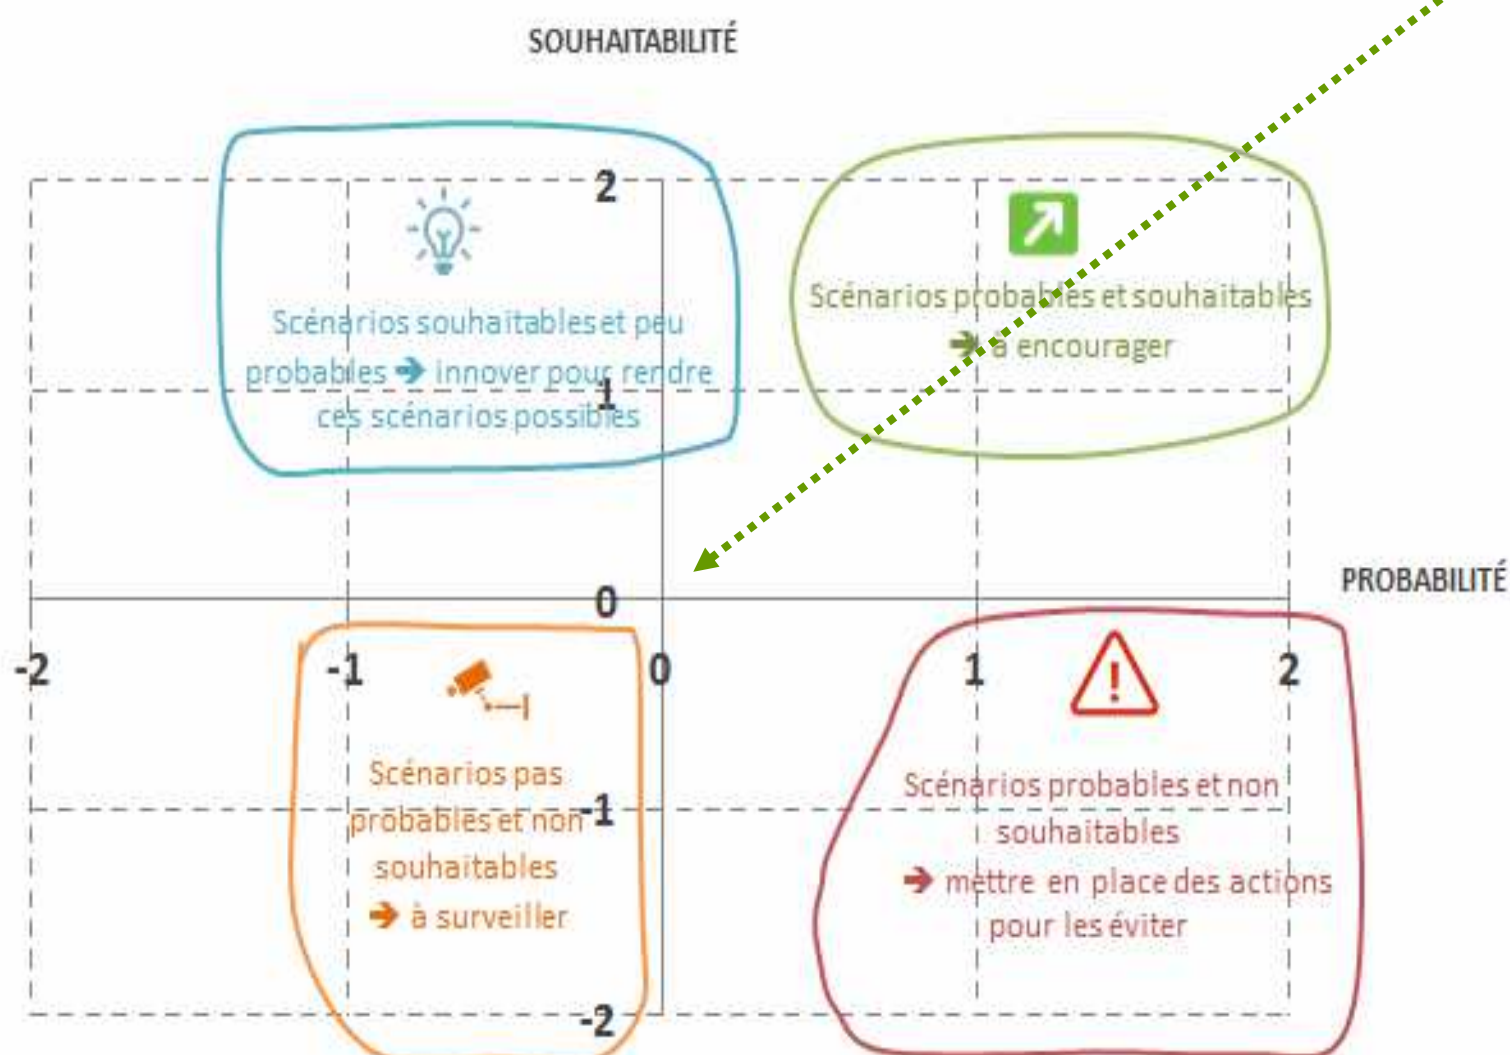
SOUHAITABILITÉ

2

Scénarios souhaitables et peu probables ➔ innover pour rendre ces scénarios possibles

1

Scénarios probables et souhaitables ➔ à encourager

PROBABILITÉ

0

-2

-1

0

1

2

Scénarios pas probables et non souhaitables ➔ à surveiller

-1

Scénarios probables et non souhaitables ➔ mettre en place des actions pour les éviter

-2